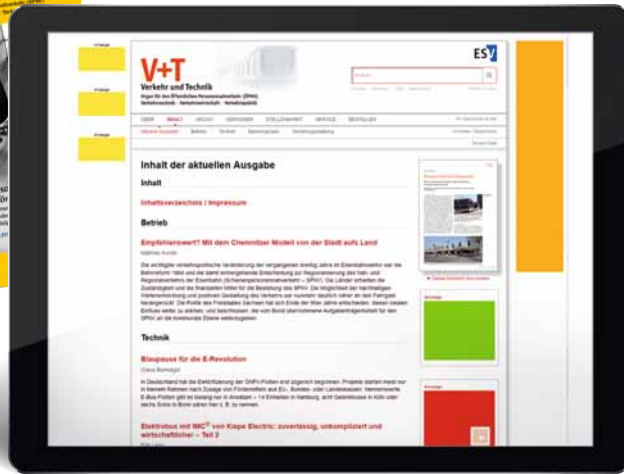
V+T
Verkehr und Technik

ESV

Inhalt der aktuellen Ausgabe

Inhalt

Inhaltsverzeichnis / Impressum

Betrieb

Empfehlenswert? Mit dem Chemnitzer Modell von der Stadt aufs Land

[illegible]

Technik

Blaupause für die E-Revolution

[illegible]

Elektrobus mit MIC® von Kiepe Electric: zuverlässig, unkompliziert und wirtschaftlicher – Teil 2

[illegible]